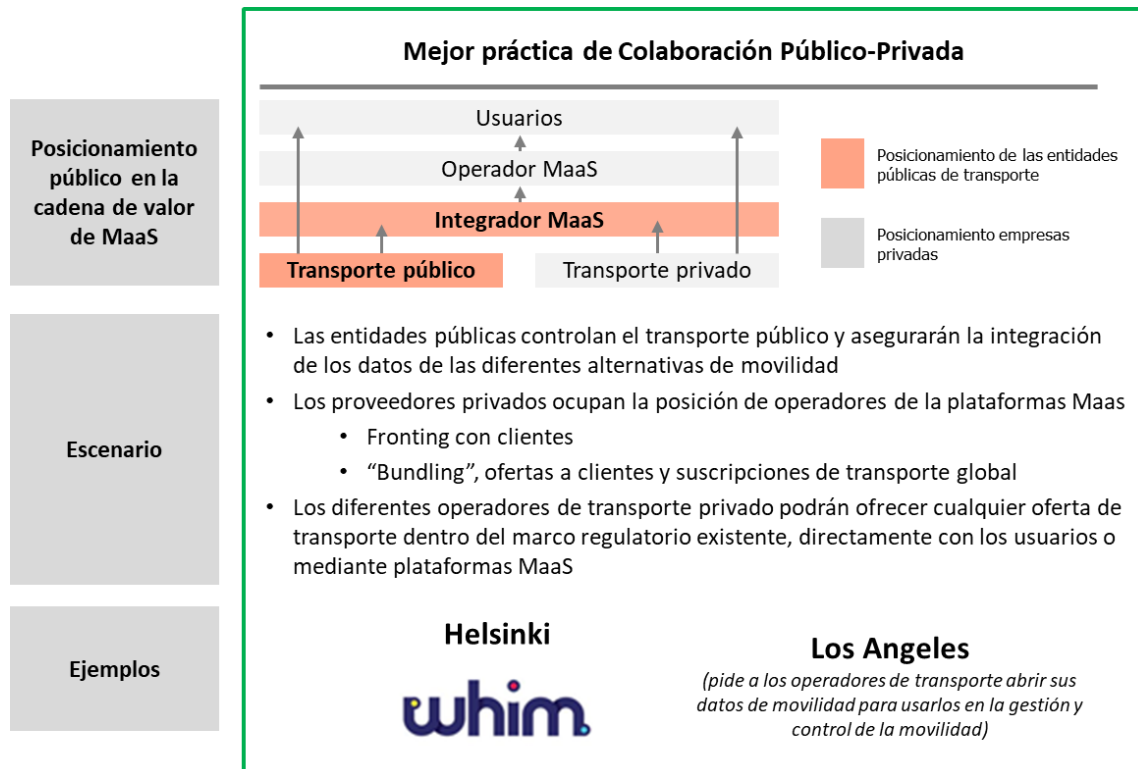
Mejor práctica de Colaboración Público-Privada

Posicionamiento público en la cadena de valor de MaaS

Usuarios

Operador MaaS

Integrador MaaS

Transporte público

Transporte privado

Posicionamiento de las entidades públicas de transporte

Posicionamiento empresas privadas

Escenario

• Las entidades públicas controlan el transporte público y asegurarán la integración de los datos de las diferentes alternativas de movilidad
• Los proveedores privados ocupan la posición de operadores de la plataformas Maas
  • Fronting con clientes
  • "Bundling", ofertas a clientes y suscripciones de transporte global
• Los diferentes operadores de transporte privado podrán ofrecer cualquier oferta de transporte dentro del marco regulatorio existente, directamente con los usuarios o mediante plataformas MaaS

Ejemplos

Helsinki

whim

Los Angeles

(pide a los operadores de transporte abrir sus datos de movilidad para usarlos en la gestión y control de la movilidad)